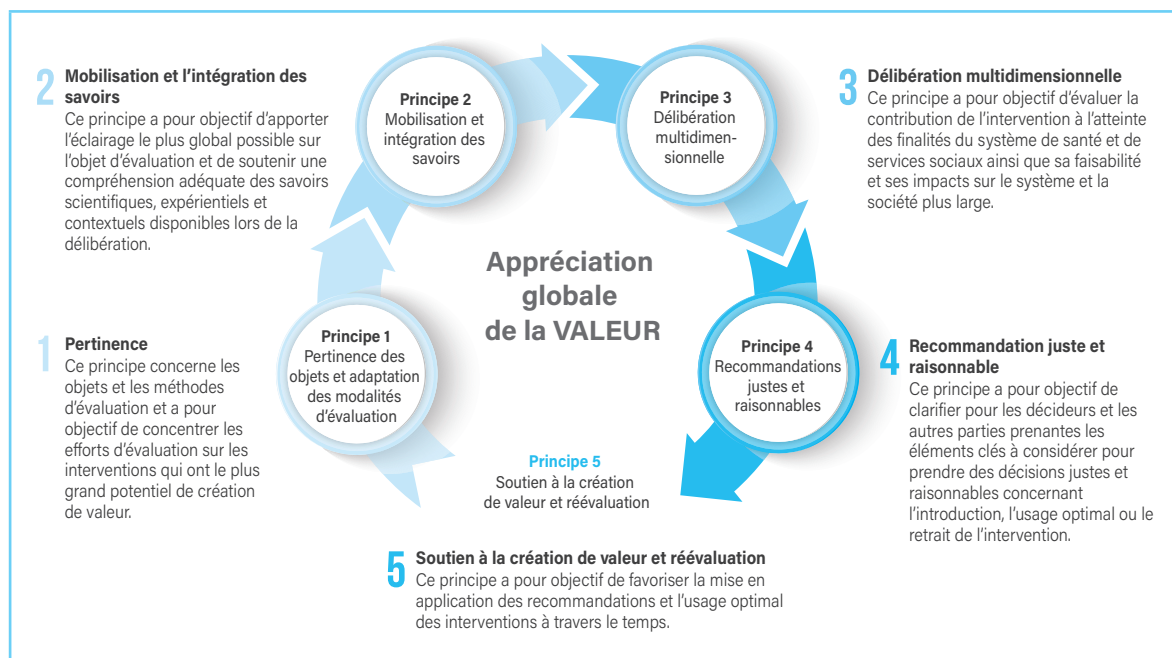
2 Mobilisation et l'intégration des savoirs
Ce principe a pour objectif d'apporter l'éclairage le plus global possible sur l'objet d'évaluation et de soutenir une compréhension adéquate des savoirs scientifiques, expérientiels et contextuels disponibles lors de la délibération.

Principe 2
Mobilisation et intégration des savoirs

Principe 3
Délibération multidimensionnelle

3 Délibération multidimensionnelle
Ce principe a pour objectif d'évaluer la contribution de l'intervention à l'atteinte des finalités du système de santé et de services sociaux ainsi que sa faisabilité et ses impacts sur le système et la société plus large.

Appréciation globale de la VALEUR

1 Pertinence
Ce principe concerne les objets et les méthodes d'évaluation et a pour objectif de concentrer les efforts d'évaluation sur les interventions qui ont le plus grand potentiel de création de valeur.

Principe 1
Pertinence des objets et adaptation des modalités d'évaluation

Principe 4
Recommandations justes et raisonnables

4 Recommandation juste et raisonnable
Ce principe a pour objectif de clarifier pour les décideurs et les autres parties prenantes les éléments clés à considérer pour prendre des décisions justes et raisonnables concernant l'introduction, l'usage optimal ou le retrait de l'intervention.

Principe 5
Soutien à la création de valeur et réévaluation

5 Soutien à la création de valeur et réévaluation
Ce principe a pour objectif de favoriser la mise en application des recommandations et l'usage optimal des interventions à travers le temps.